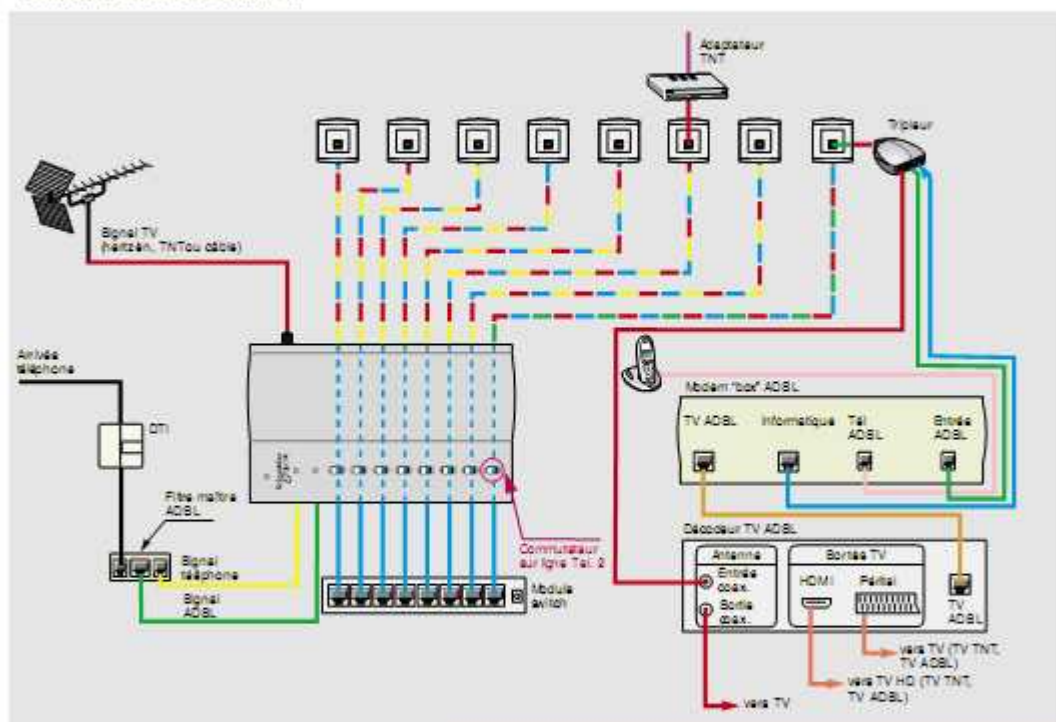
Adaptateur TNT

Tripleur

Signal TV (hertzien, TNT ou câble)

Arrivée téléphone

DTI

Filtre maître ADSL

Signal téléphone

Signal ADSL

Commutateur sur ligne Tel. 2

Module switch

Modem "box" ADSL

TV ADSL

Informatique

Tél ADSL

Entrée ADSL

Décodeur TV ADSL

Antenne

Entrée coax.

Sortie coax.

Sorties TV

HDMI

Péritel

TV ADSL

vers TV (TV TNT, TV ADSL)

vers TV HD (TV TNT, TV ADSL)

vers TV